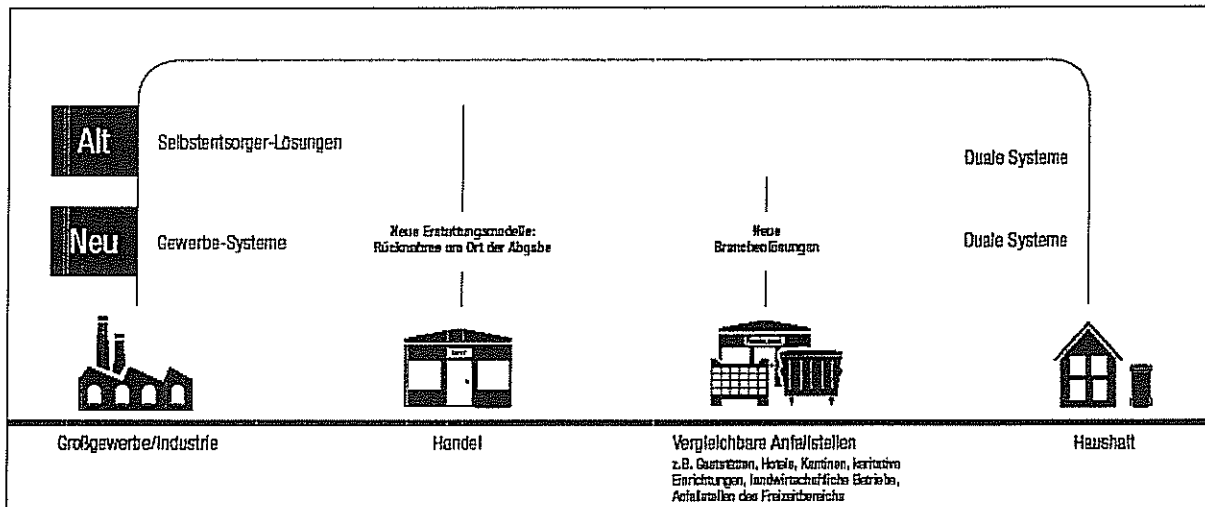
Alt

Selbstentsorger-Lösungen

Duale Systeme

Neu

Gewerbe-Systeme

Neue Erstattungsmodelle: Rücknahme am Ort der Abgabe

Neue Branchenlösungen

Duale Systeme

Großgewerbe/Industrie

Handel

Vergleichbare Anfallstellen

z.B. Gaststätten, Hotels, Kantinen, karitative Einrichtungen, landwirtschaftliche Betriebe, Anfallstellen des Freizeitbereichs

Haushalt